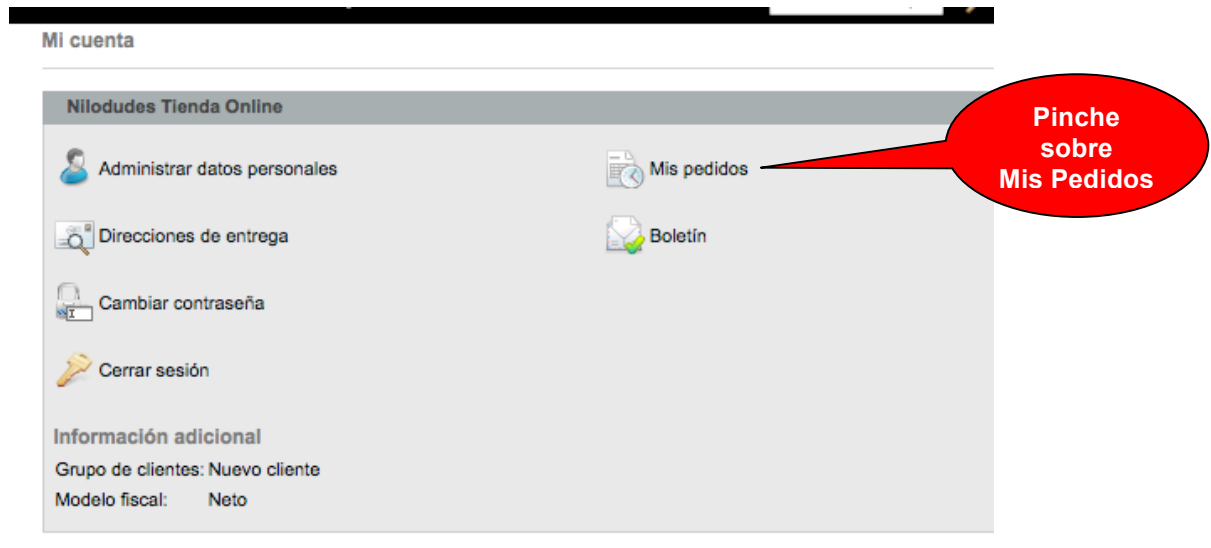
Mi cuenta

Nilodudes Tienda Online

Administrar datos personales

Mis pedidos

Pinche sobre Mis Pedidos

Direcciones de entrega

Boletín

Cambiar contraseña

Cerrar sesión

Información adicional

Grupo de clientes: Nuevo cliente

Modelo fiscal: Neto